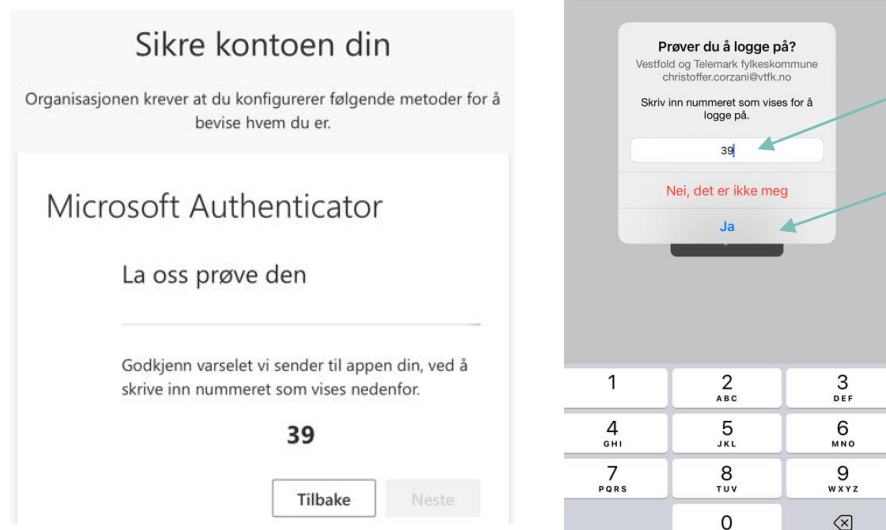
Sikre kontoen din

Organisasjonen krever at du konfigurerer følgende metoder for å bevise hvem du er.

Microsoft Authenticator

La oss prøve den

Godkjenn varselet vi sender til appen din, ved å skrive inn nummeret som vises nedenfor.

39

Tilbake

Neste

Prøver du å logge på?
Vestfold og Telemark fylkeskommune
christoffer.corzani@vtfk.no

Skriv inn nummeret som vises for å logge på.

39

Nei, det er ikke meg

Ja

1
2 ABC
3 DEF
4 GHI
5 JKL
6 MNO
7 PQRS
8 TUV
9 WXYZ
0